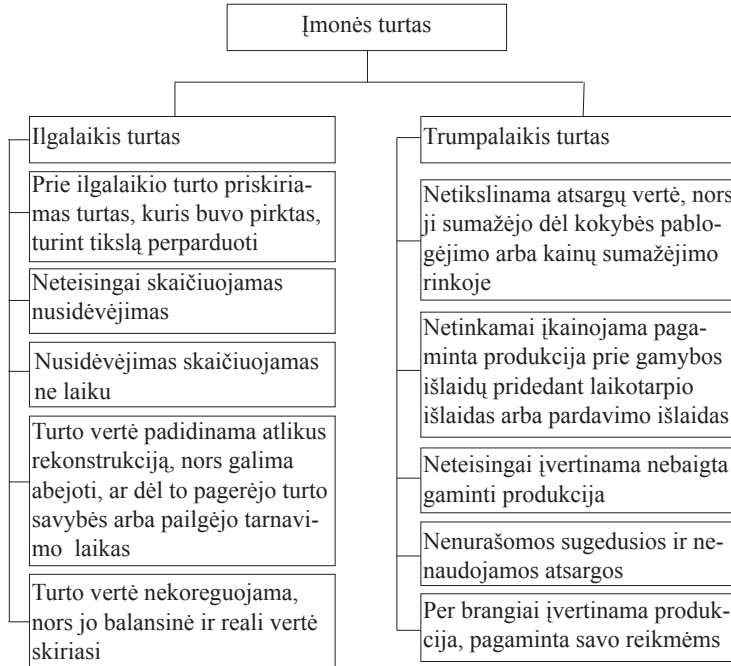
Įmonės turtas

Ilgalaikis turtas

Prie ilgalaikio turto priskiriamas turtas, kuris buvo pirktas, turint tikslą perparduoti

Neteisingai skaičiuojamas nusidėvėjimas

Nusidėvėjimas skaičiuojamas ne laiku

Turto vertė padidinama atlikus rekonstrukciją, nors galima abejoti, ar dėl to pagerėjo turto savybės arba pailgėjo tarnavimo laikas

Turto vertė nekoreguojama, nors jo balansinė ir reali vertė skiriasi

Trumpalaikis turtas

Netikslinama atsargų vertė, nors ji sumažėjo dėl kokybės pablogėjimo arba kainų sumažėjimo rinkoje

Netinkamai įkainojama pagaminta produkcija prie gamybos išlaidų pridedant laikotarpio išlaidas arba pardavimo išlaidas

Neteisingai įvertinama nebaigta gaminti produkcija

Nenurašomos sugedusios ir nenaudojamos atsargos

Per brangiai įvertinama produkcija, pagaminta savo reikmėms